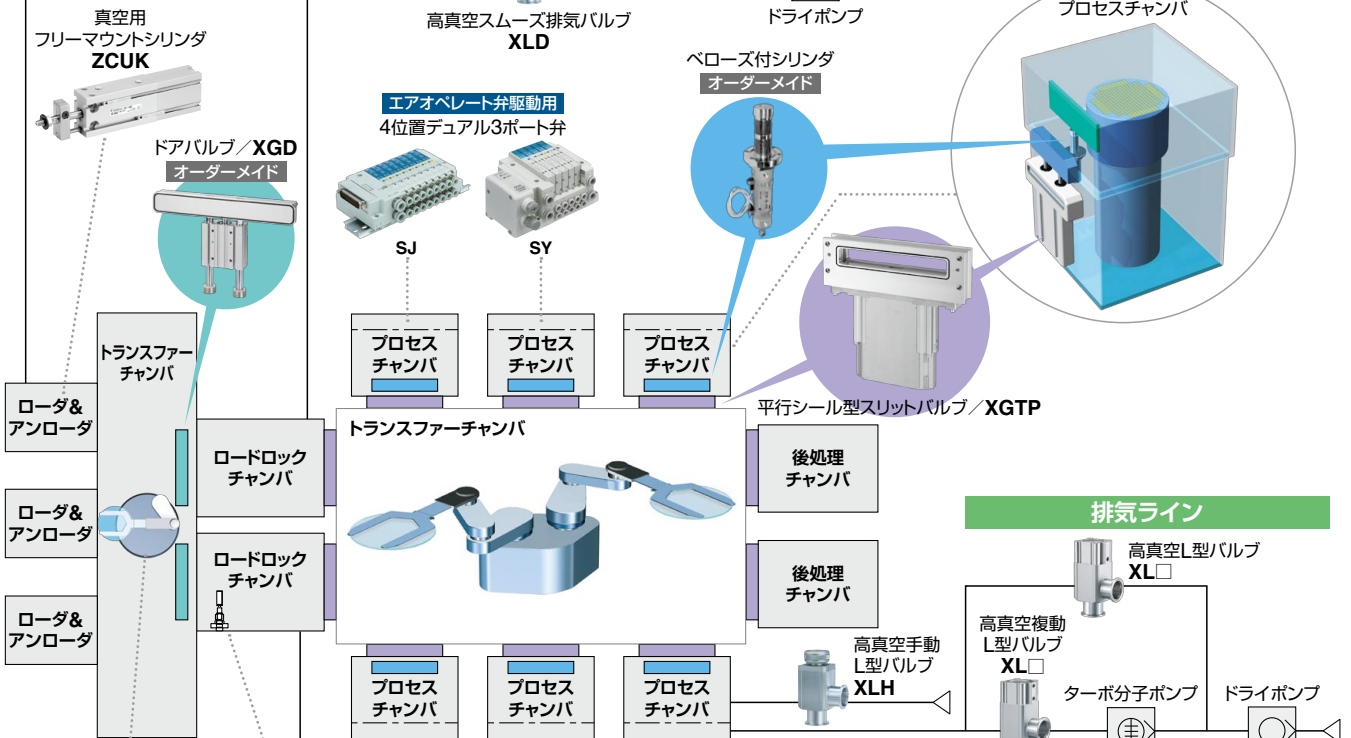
真空用
フリーマウントシリンダ
ZCUK

高真空スムーズ排気バルブ
XLD

ドライポンプ

プロセスチャンバ

ベローズ付シリンダ
オーダーメイド

エアオペレート弁駆動用
4位置デュアル3ポート弁

SJ

SY

ドアバルブ／XGD
オーダーメイド

トランスファーチャンバ

プロセスチャンバ

プロセスチャンバ

プロセスチャンバ

平行シール型スリットバルブ／XGTP

ローダ&アンローダ

ローダ&アンローダ

ローダ&アンローダ

ロードロックチャンバ

ロードロックチャンバ

トランスファーチャンバ

後処理チャンバ

後処理チャンバ

排気ライン

高真空L型バルブ
XL□

高真空複動
L型バルブ
XL□

高真空手動
L型バルブ
XLH

ターボ分子ポンプ

ドライポンプ

プロセスチャンバ

プロセスチャンバ

プロセスチャンバ